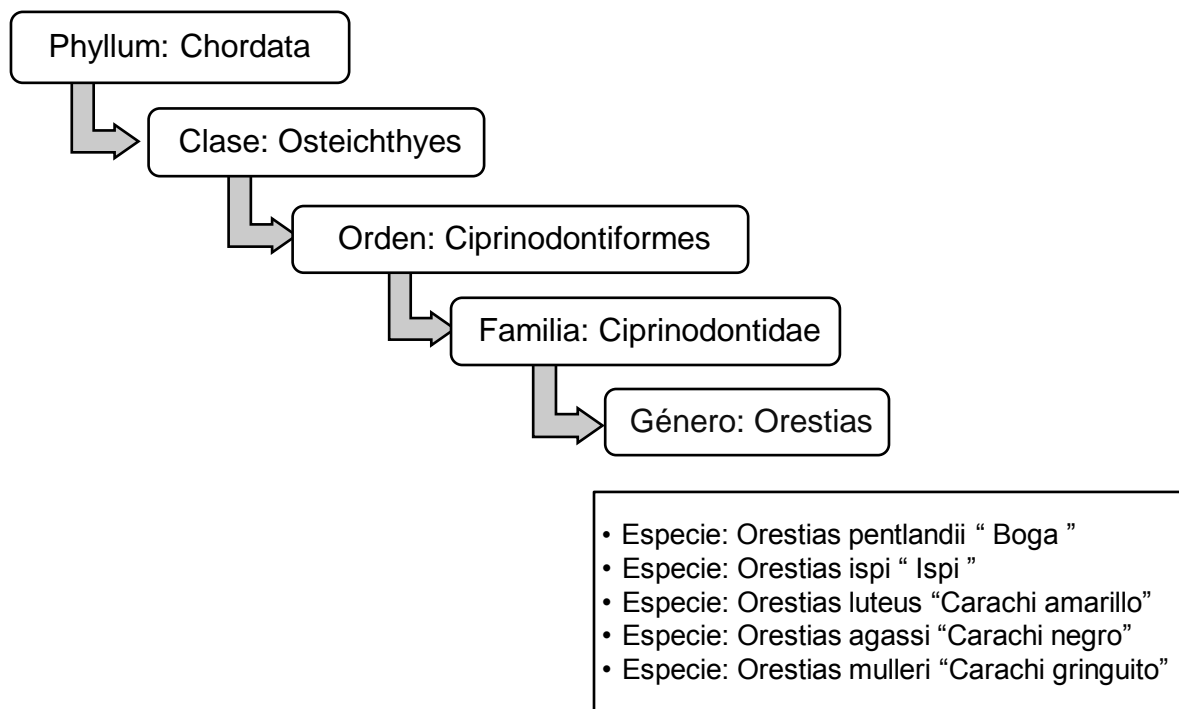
Phyllum: Chordata

Clase: Osteichthyes

Orden: Ciprinodontiformes

Familia: Ciprinodontidae

Género: Orestias

• Especie: Orestias pentlandii “ Boga ”
• Especie: Orestias ispi “ Ispi ”
• Especie: Orestias luteus “Carachi amarillo”
• Especie: Orestias agassi “Carachi negro”
• Especie: Orestias mulleri “Carachi gringuito”